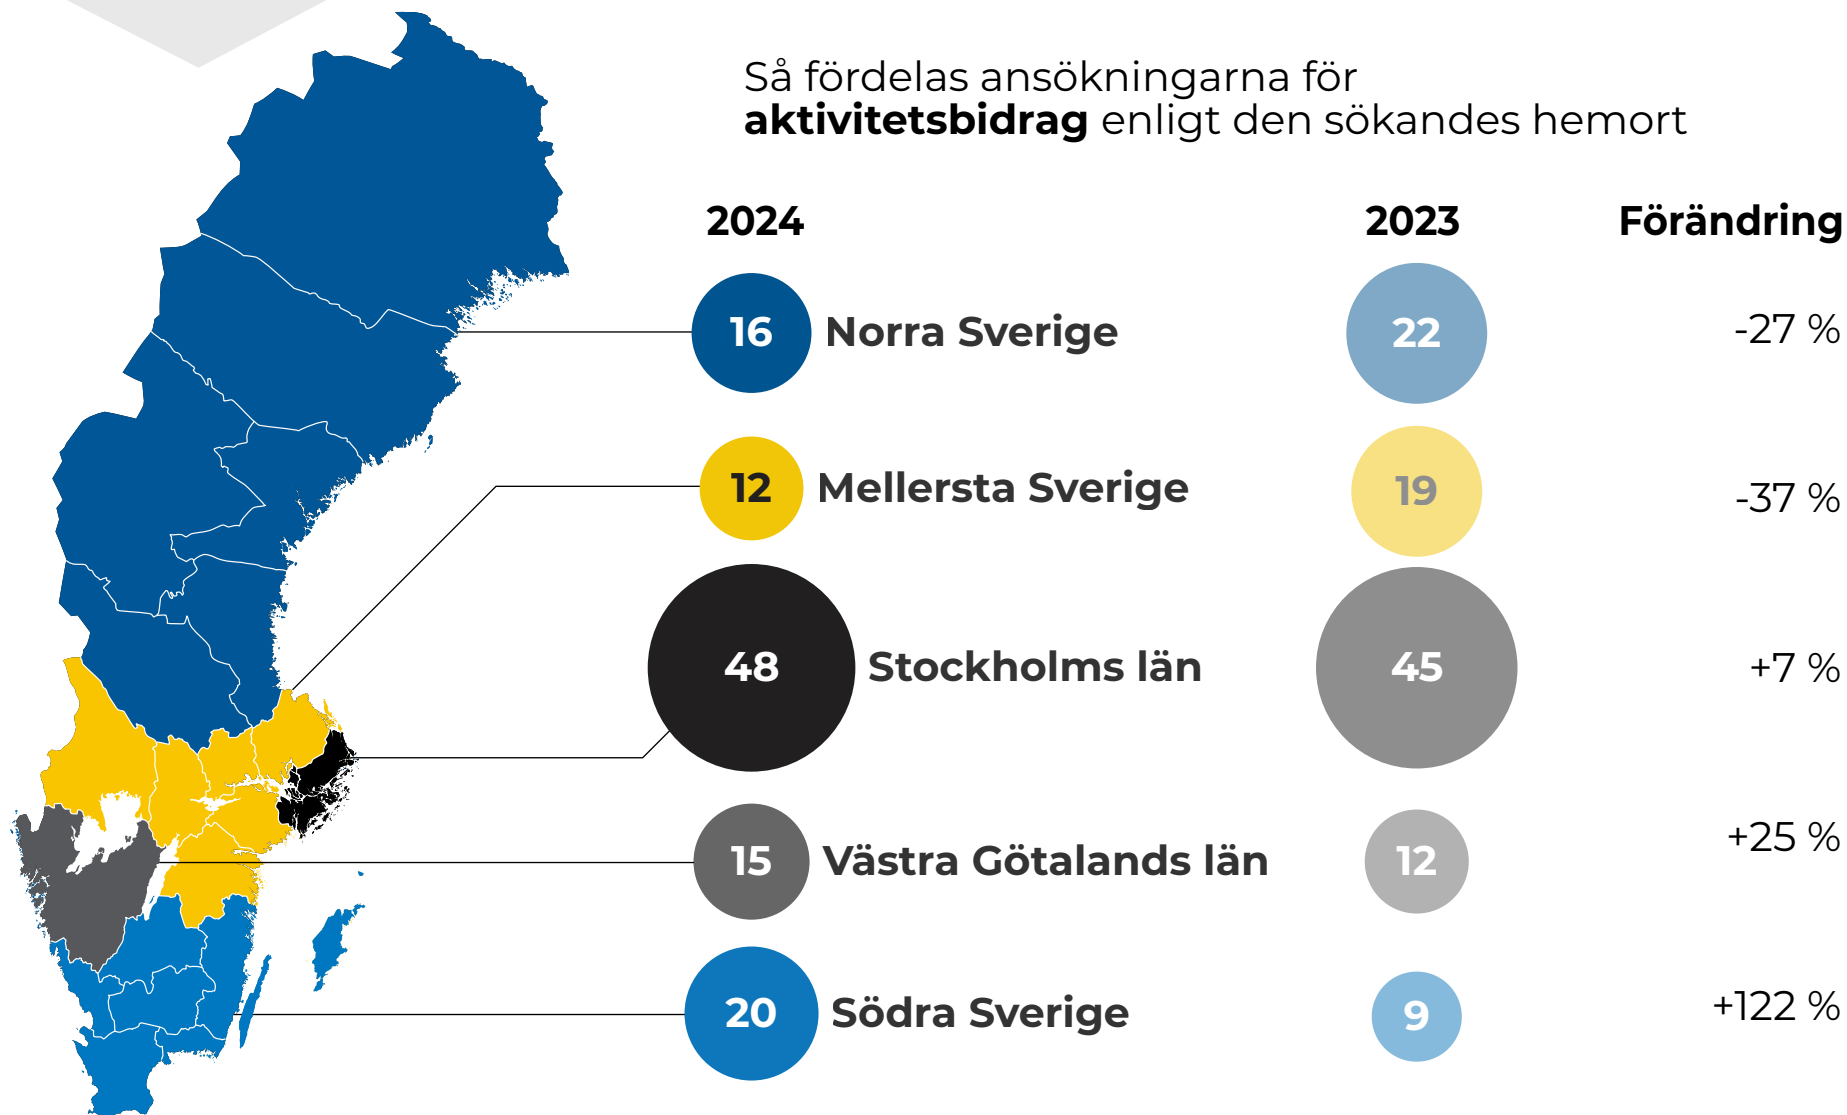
Så fördelas ansökningarna för **aktivitetsbidrag** enligt den sökandes hemort

| 2024 | | 2023 | Förändring |
|---|---|---|---|
| 16 | Norra Sverige | 22 | -27 % |
| 12 | Mellersta Sverige | 19 | -37 % |
| 48 | Stockholms län | 45 | +7 % |
| 15 | Västra Götalands län | 12 | +25 % |
| 20 | Södra Sverige | 9 | +122 % |